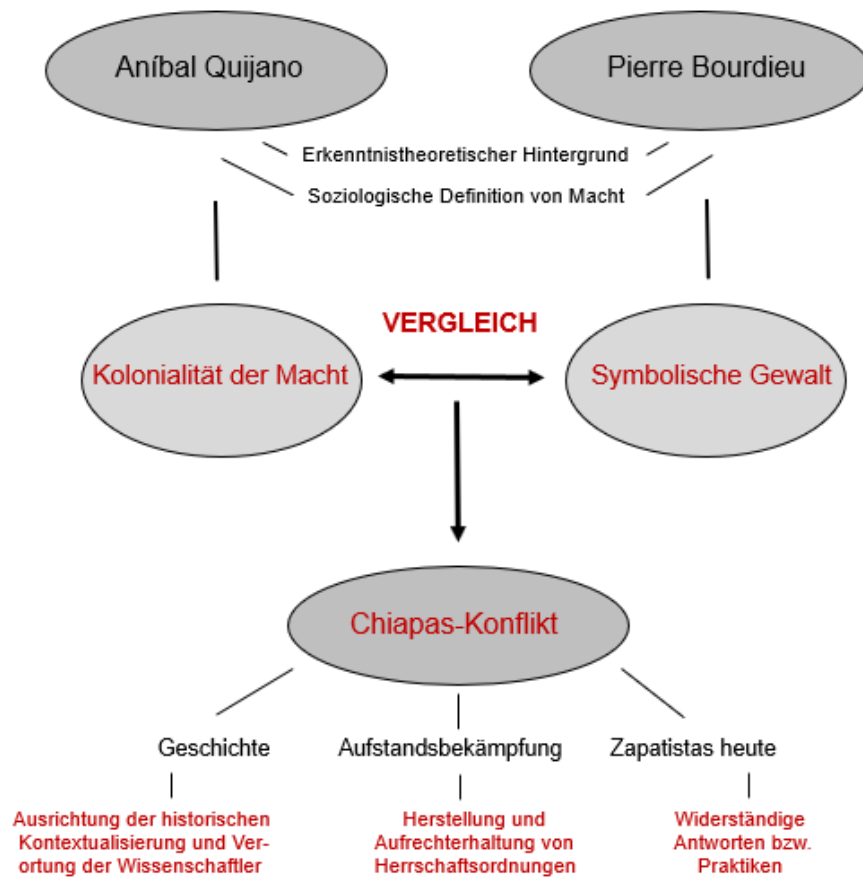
Aníbal Quijano

Pierre Bourdieu

Erkenntnistheoretischer Hintergrund

Soziologische Definition von Macht

VERGLEICH

Kolonialität der Macht

Symbolische Gewalt

Chiapas-Konflikt

Geschichte

Aufstandsbekämpfung

Zapatistas heute

Ausrichtung der historischen Kontextualisierung und Verortung der Wissenschaftler

Herstellung und Aufrechterhaltung von Herrschaftsordnungen

Widerständige Antworten bzw. Praktiken